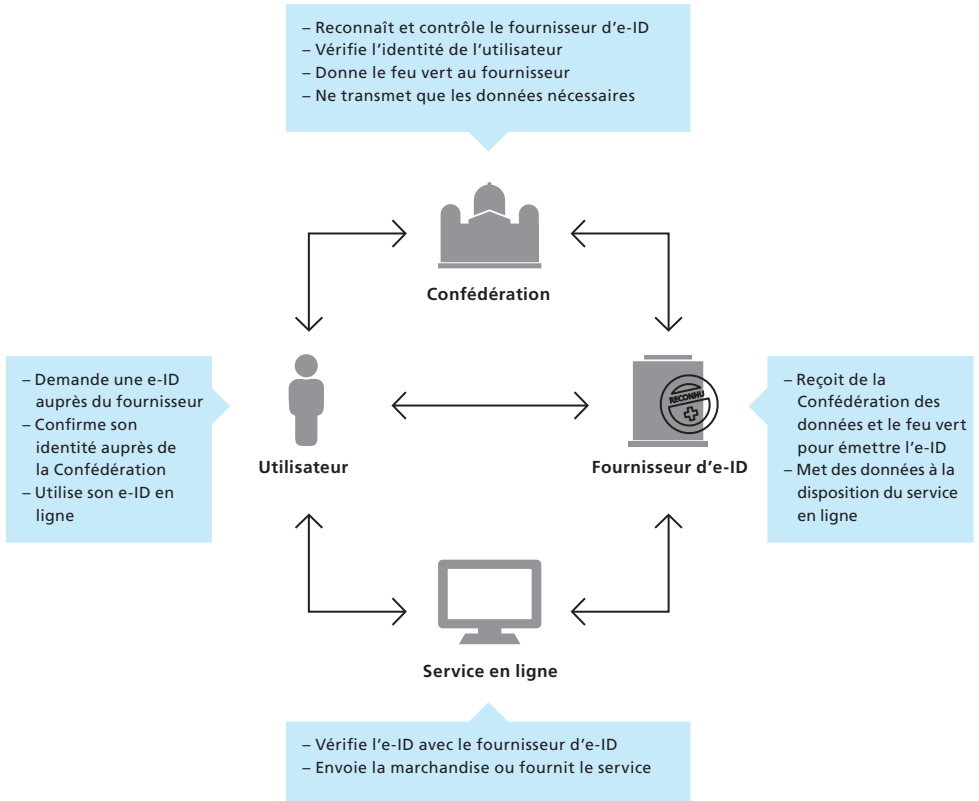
– Reconnaît et contrôle le fournisseur d’e-ID
– Vérifie l’identité de l’utilisateur
– Donne le feu vert au fournisseur
– Ne transmet que les données nécessaires

Confédération

– Demande une e-ID auprès du fournisseur
– Confirme son identité auprès de la Confédération
– Utilise son e-ID en ligne

Utilisateur

RECONNU

Fournisseur d’e-ID

– Reçoit de la Confédération des données et le feu vert pour émettre l’e-ID
– Met des données à la disposition du service en ligne

Service en ligne

– Vérifie l’e-ID avec le fournisseur d’e-ID
– Envoie la marchandise ou fournit le service